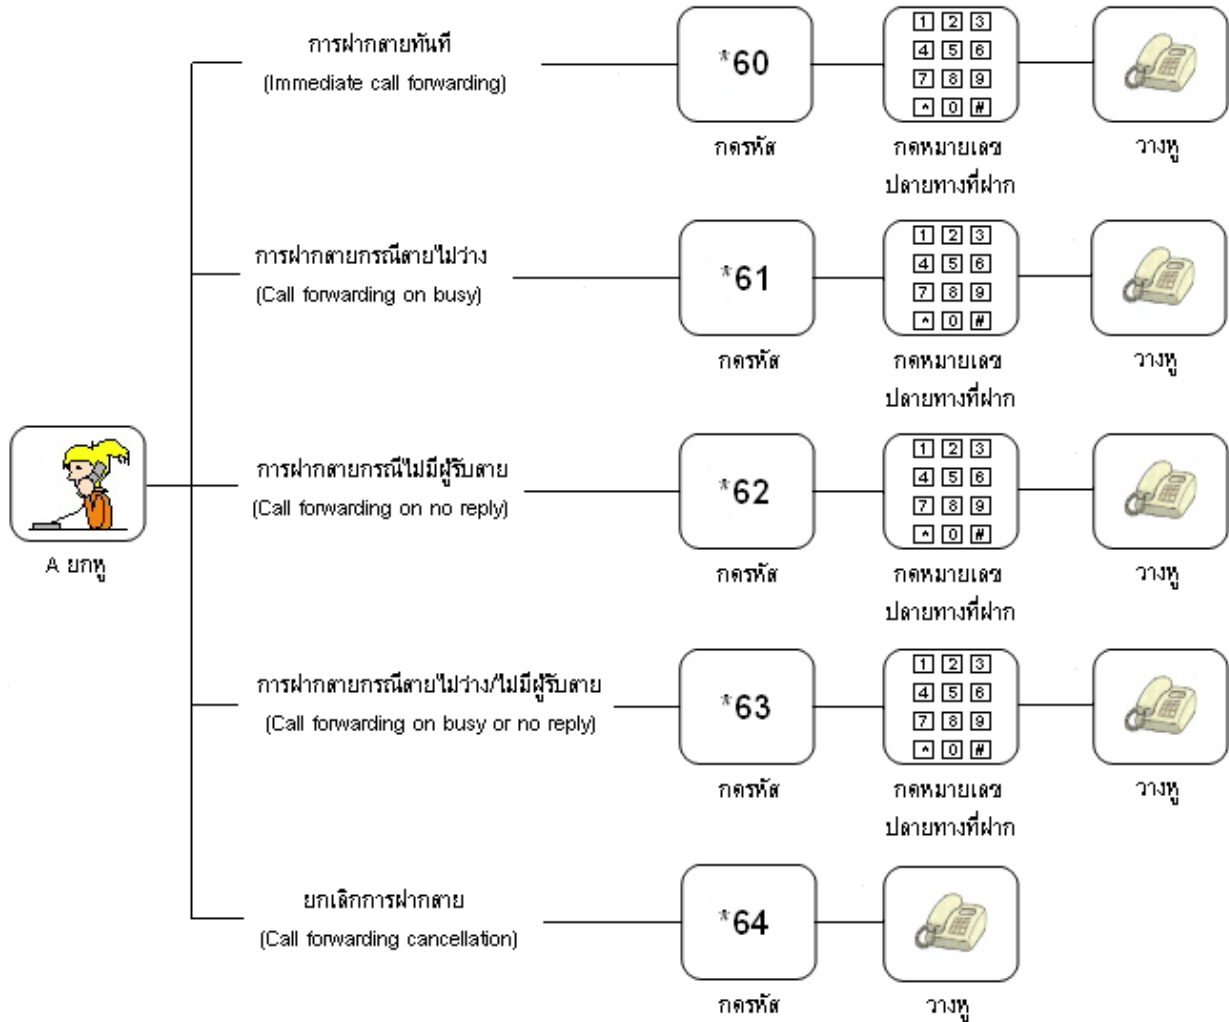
A ยกหู

การฝากสายทันที
(Immediate call forwarding)

*60

กดรหัส

1 2 3
4 5 6
7 8 9
* 0 #

กดหมายเลข ปลายทางที่ฝาก

วางหู

การฝากสายกรณีสายไม่ว่าง
(Call forwarding on busy)

*61

กดรหัส

1 2 3
4 5 6
7 8 9
* 0 #

กดหมายเลข ปลายทางที่ฝาก

วางหู

การฝากสายกรณีไม่มีผู้รับสาย
(Call forwarding on no reply)

*62

กดรหัส

1 2 3
4 5 6
7 8 9
* 0 #

กดหมายเลข ปลายทางที่ฝาก

วางหู

การฝากสายกรณีสายไม่ว่าง/ไม่มีผู้รับสาย
(Call forwarding on busy or no reply)

*63

กดรหัส

1 2 3
4 5 6
7 8 9
* 0 #

กดหมายเลข ปลายทางที่ฝาก

วางหู

ยกเลิกการฝากสาย
(Call forwarding cancellation)

*64

กดรหัส

วางหู